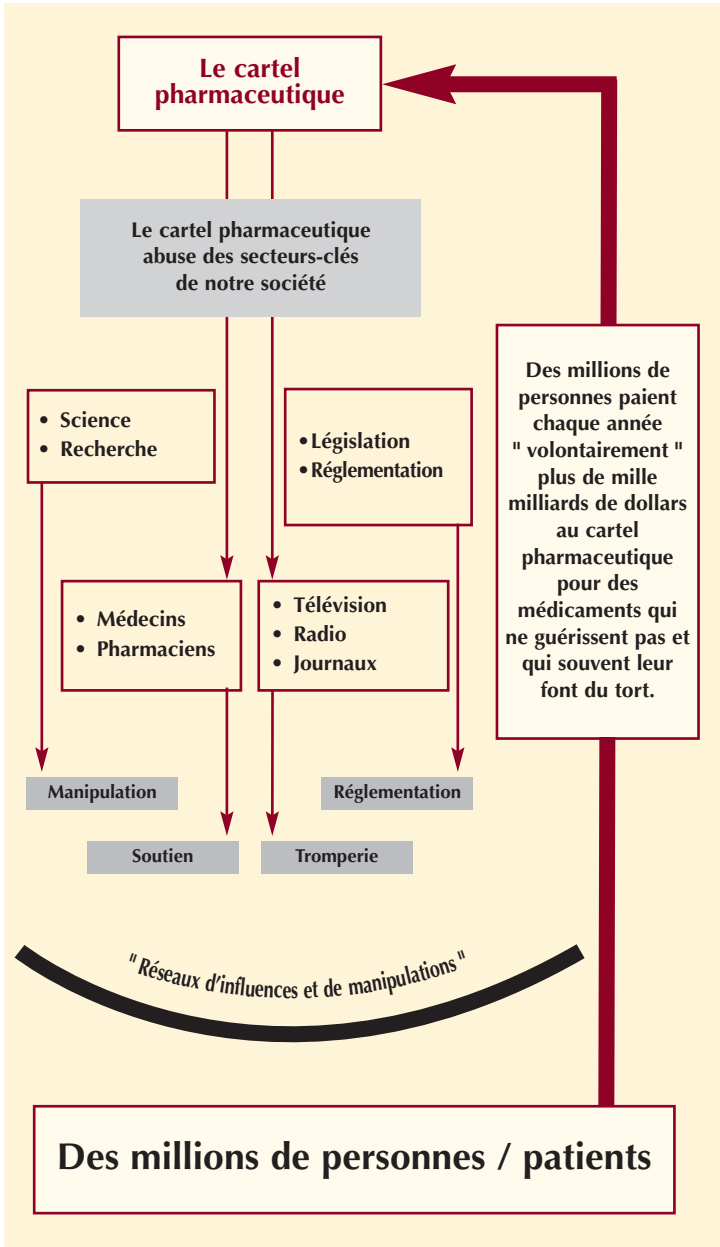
Le cartel pharmaceutique

Le cartel pharmaceutique abuse des secteurs-clés de notre société

Des millions de personnes paient chaque année " volontairement " plus de mille milliards de dollars au cartel pharmaceutique pour des médicaments qui ne guérissent pas et qui souvent leur font du tort.

• Science
• Recherche

• Législation
• Réglementation

• Médecins
• Pharmaciens

• Télévision
• Radio
• Journaux

Manipulation

Réglementation

Soutien

Tromperie

" Réseaux d'influences et de manipulations "

Des millions de personnes / patients